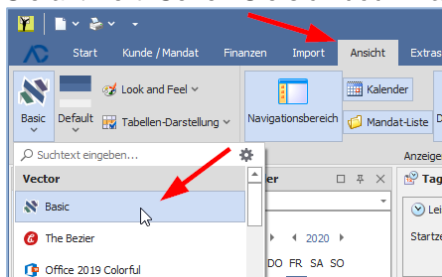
Start Kunde / Mandat Finanzen Import Ansicht Extras

Basic Default Look and Feel Tabellen-Darstellung Navigationsbereich Kalender Mandat-Liste

Suchtext eingeben...

Vector

Basic

The Bezier

Office 2019 Colorful

Anzeige

2020

DO FR SA SO

Startze